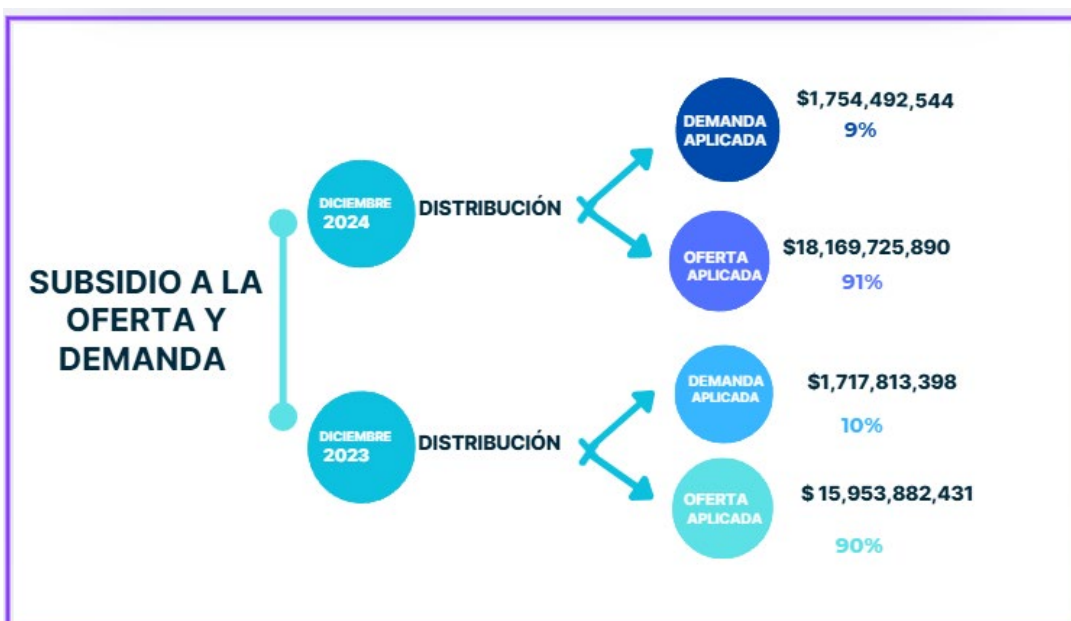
SUBSIDIO A LA OFERTA Y DEMANDA

DICIEMBRE 2024

DISTRIBUCIÓN

DEMANDA APLICADA

$1,754,492,544
9%

OFERTA APLICADA

$18,169,725,890
91%

DICIEMBRE 2023

DISTRIBUCIÓN

DEMANDA APLICADA

$1,717,813,398
10%

OFERTA APLICADA

$ 15,953,882,431
90%